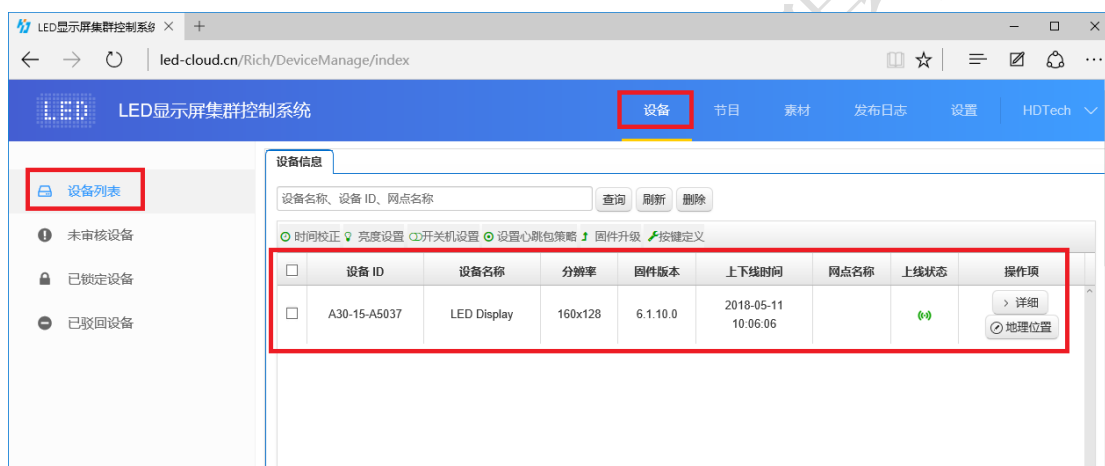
LED显示屏集群控制系统 × +

led-cloud.cn/Rich/DeviceManage/index

LED LED显示屏集群控制系统 设备 节目 素材 发布日志 设置 HDTech

设备列表
未审核设备
已锁定设备
已驳回设备

设备信息

设备名称、设备 ID、网点名称 查询 刷新 删除

时间校正 亮度设置 开关机设置 设置心跳包策略 固件升级 按键定义

| | 设备 ID | 设备名称 | 分辨率 | 固件版本 | 上下线时间 | 网点名称 | 上线状态 | 操作项 |
|---|---|---|---|---|---|---|---|---|
| | A30-15-A5037 | LED Display | 160x128 | 6.1.10.0 | 2018-05-11 10:06:06 | | | › 详细 地理位置 |